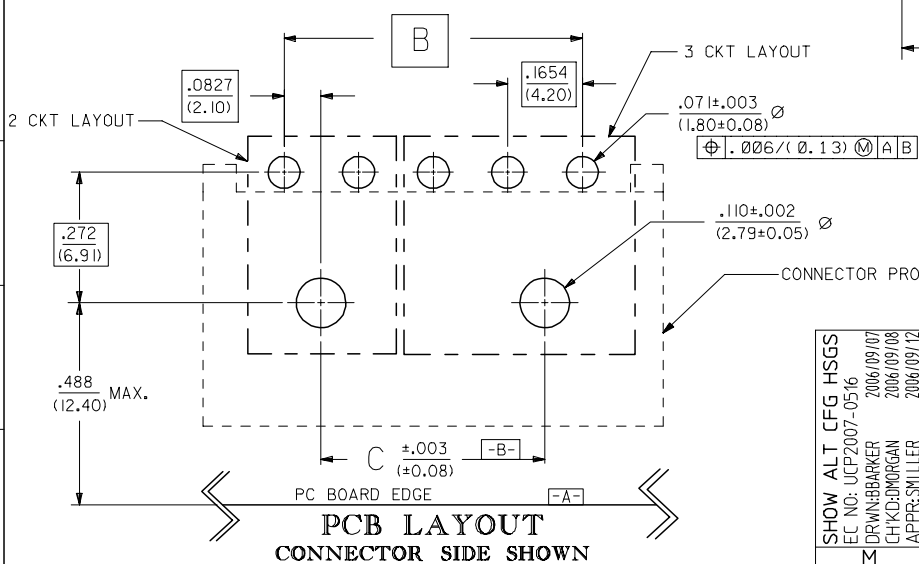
B

3 CKT LAYOUT

$\frac{.0827}{(2.10)}$

$\frac{.1654}{(4.20)}$

2 CKT LAYOUT

$\frac{.071\pm.003}{(1.80\pm0.08)}$ Ø

⊕ .006/(0.13) Ⓜ A B

$\frac{.272}{(6.91)}$

$\frac{.110\pm.002}{(2.79\pm0.05)}$ Ø

CONNECTOR PRO

$\frac{.488}{(12.40)}$ MAX.

C $\frac{\pm.003}{(\pm0.08)}$ -B-

PC BOARD EDGE -A-

PCB LAYOUT

CONNECTOR SIDE SHOWN

SHOW ALT CFG HSGS
EC NO: UCP2007-0516
DRWN:BBARKER 2006/09/07
CH'KD:DMORGAN 2006/09/08
APPR:SMILLER 2006/09/12
M